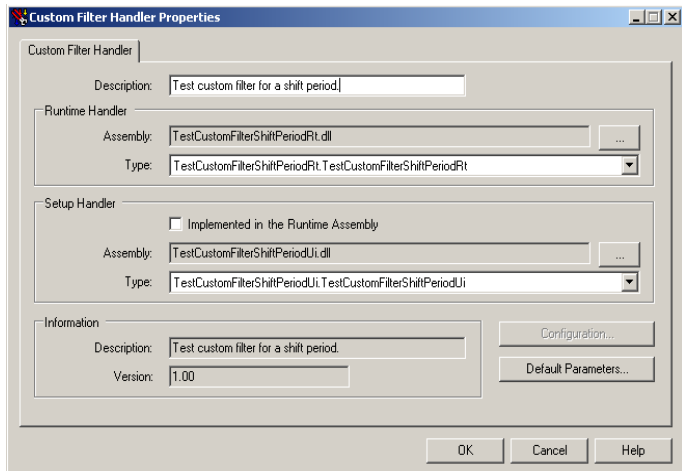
Custom Filter Handler Properties

Custom Filter Handler

Description: Test custom filter for a shift period.

Runtime Handler

Assembly: TestCustomFilterShiftPeriodRt.dll ...

Type: TestCustomFilterShiftPeriodRt.TestCustomFilterShiftPeriodRt

Setup Handler

Implemented in the Runtime Assembly

Assembly: TestCustomFilterShiftPeriodUi.dll ...

Type: TestCustomFilterShiftPeriodUi.TestCustomFilterShiftPeriodUi

Information

Description: Test custom filter for a shift period.

Version: 1.00

Configuration...

Default Parameters...

OK Cancel Help